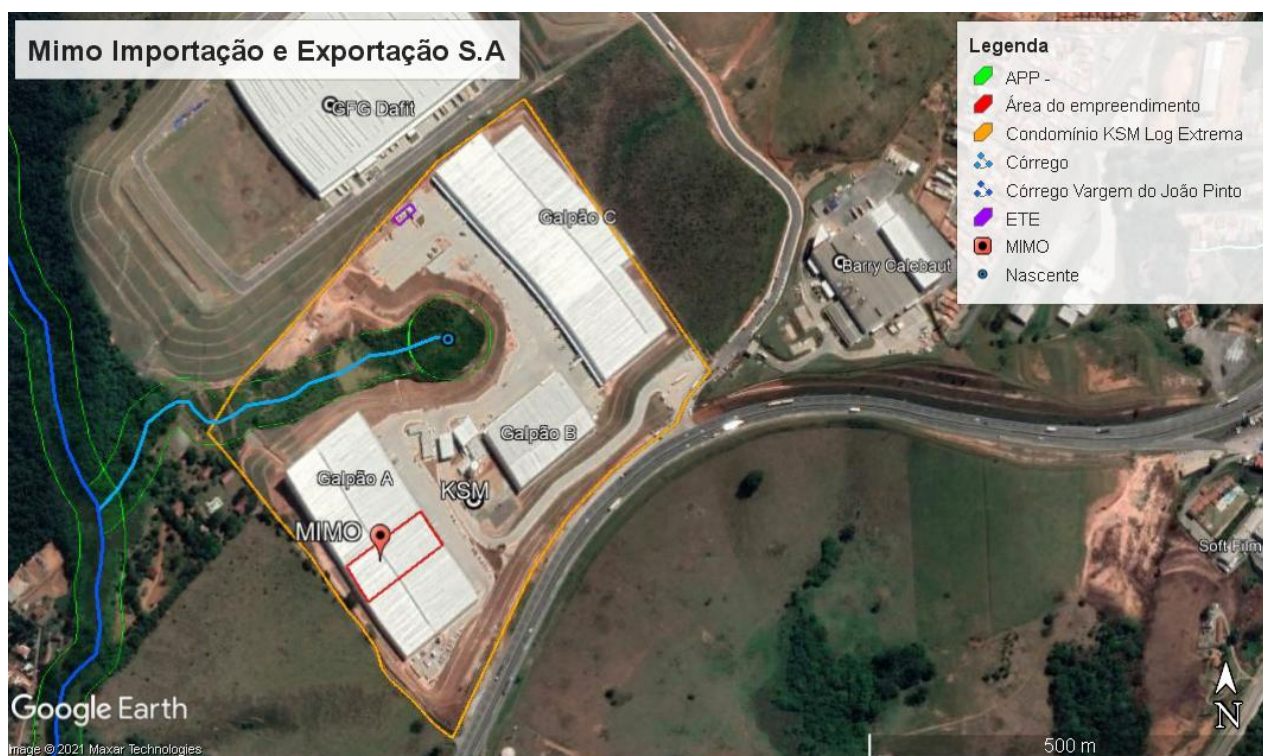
Mimo Importação e Exportação S.A

Legenda
APP -
Área do empreendimento
Condomínio KSM Log Extrema
Córrego
Córrego Vargem do João Pinto
ETE
MIMO
Nascente

GFG Dafit
Galpão C
Barry Calebaut
Galpão B
Galpão A
KSM
MIMO
Soft Film
Google Earth
Image © 2021 Maxar Technologies
500 m
N